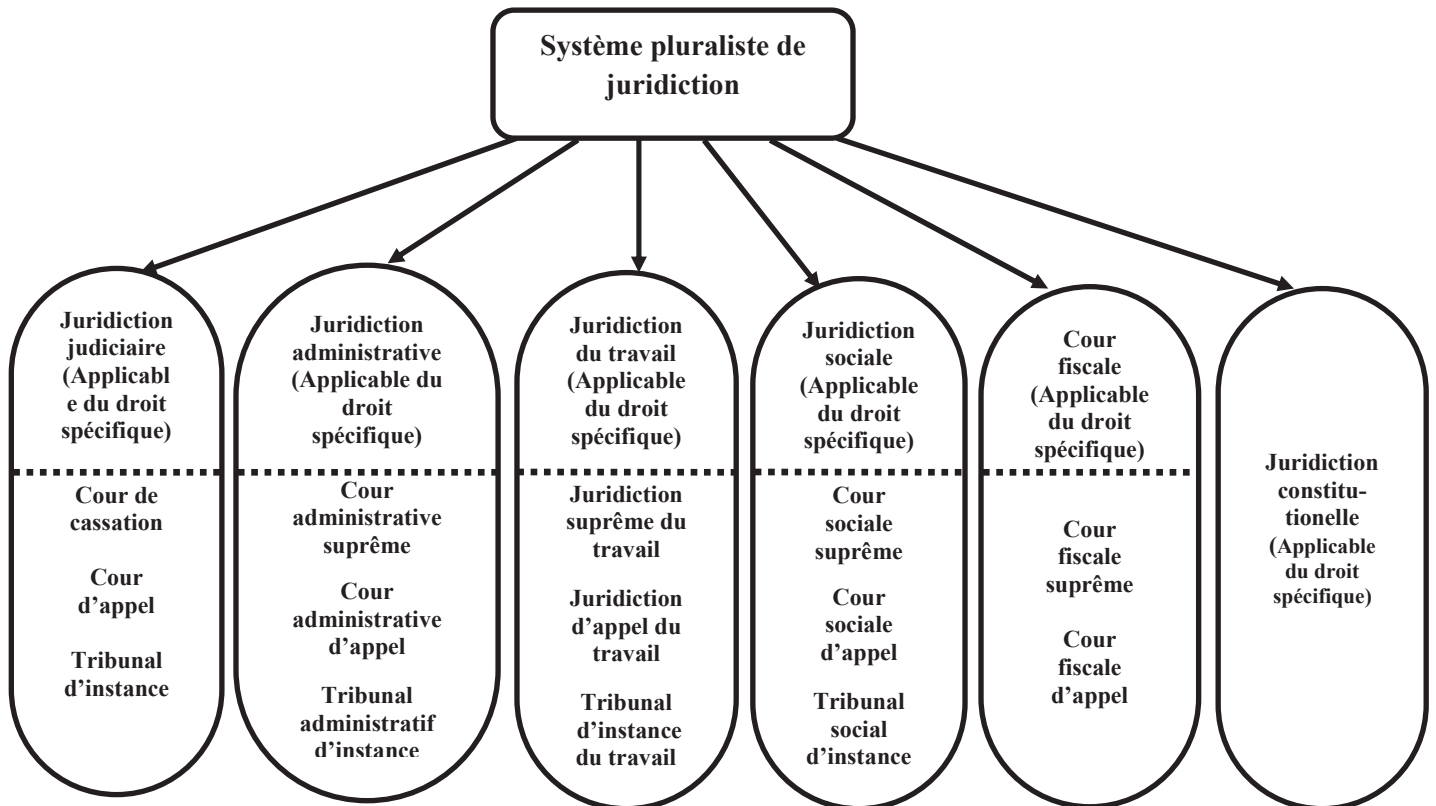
Système pluraliste de juridiction

Juridiction judiciaire (Applicable du droit spécifique)

Cour de cassation

Cour d'appel

Tribunal d'instance

Juridiction administrative (Applicable du droit spécifique)

Cour administrative suprême

Cour administrative d'appel

Tribunal administratif d'instance

Juridiction du travail (Applicable du droit spécifique)

Juridiction suprême du travail

Juridiction d'appel du travail

Tribunal d'instance du travail

Juridiction sociale (Applicable du droit spécifique)

Cour sociale suprême

Cour sociale d'appel

Tribunal social d'instance

Cour fiscale (Applicable du droit spécifique)

Cour fiscale suprême

Cour fiscale d'appel

Juridiction constitutionelle (Applicable du droit spécifique)